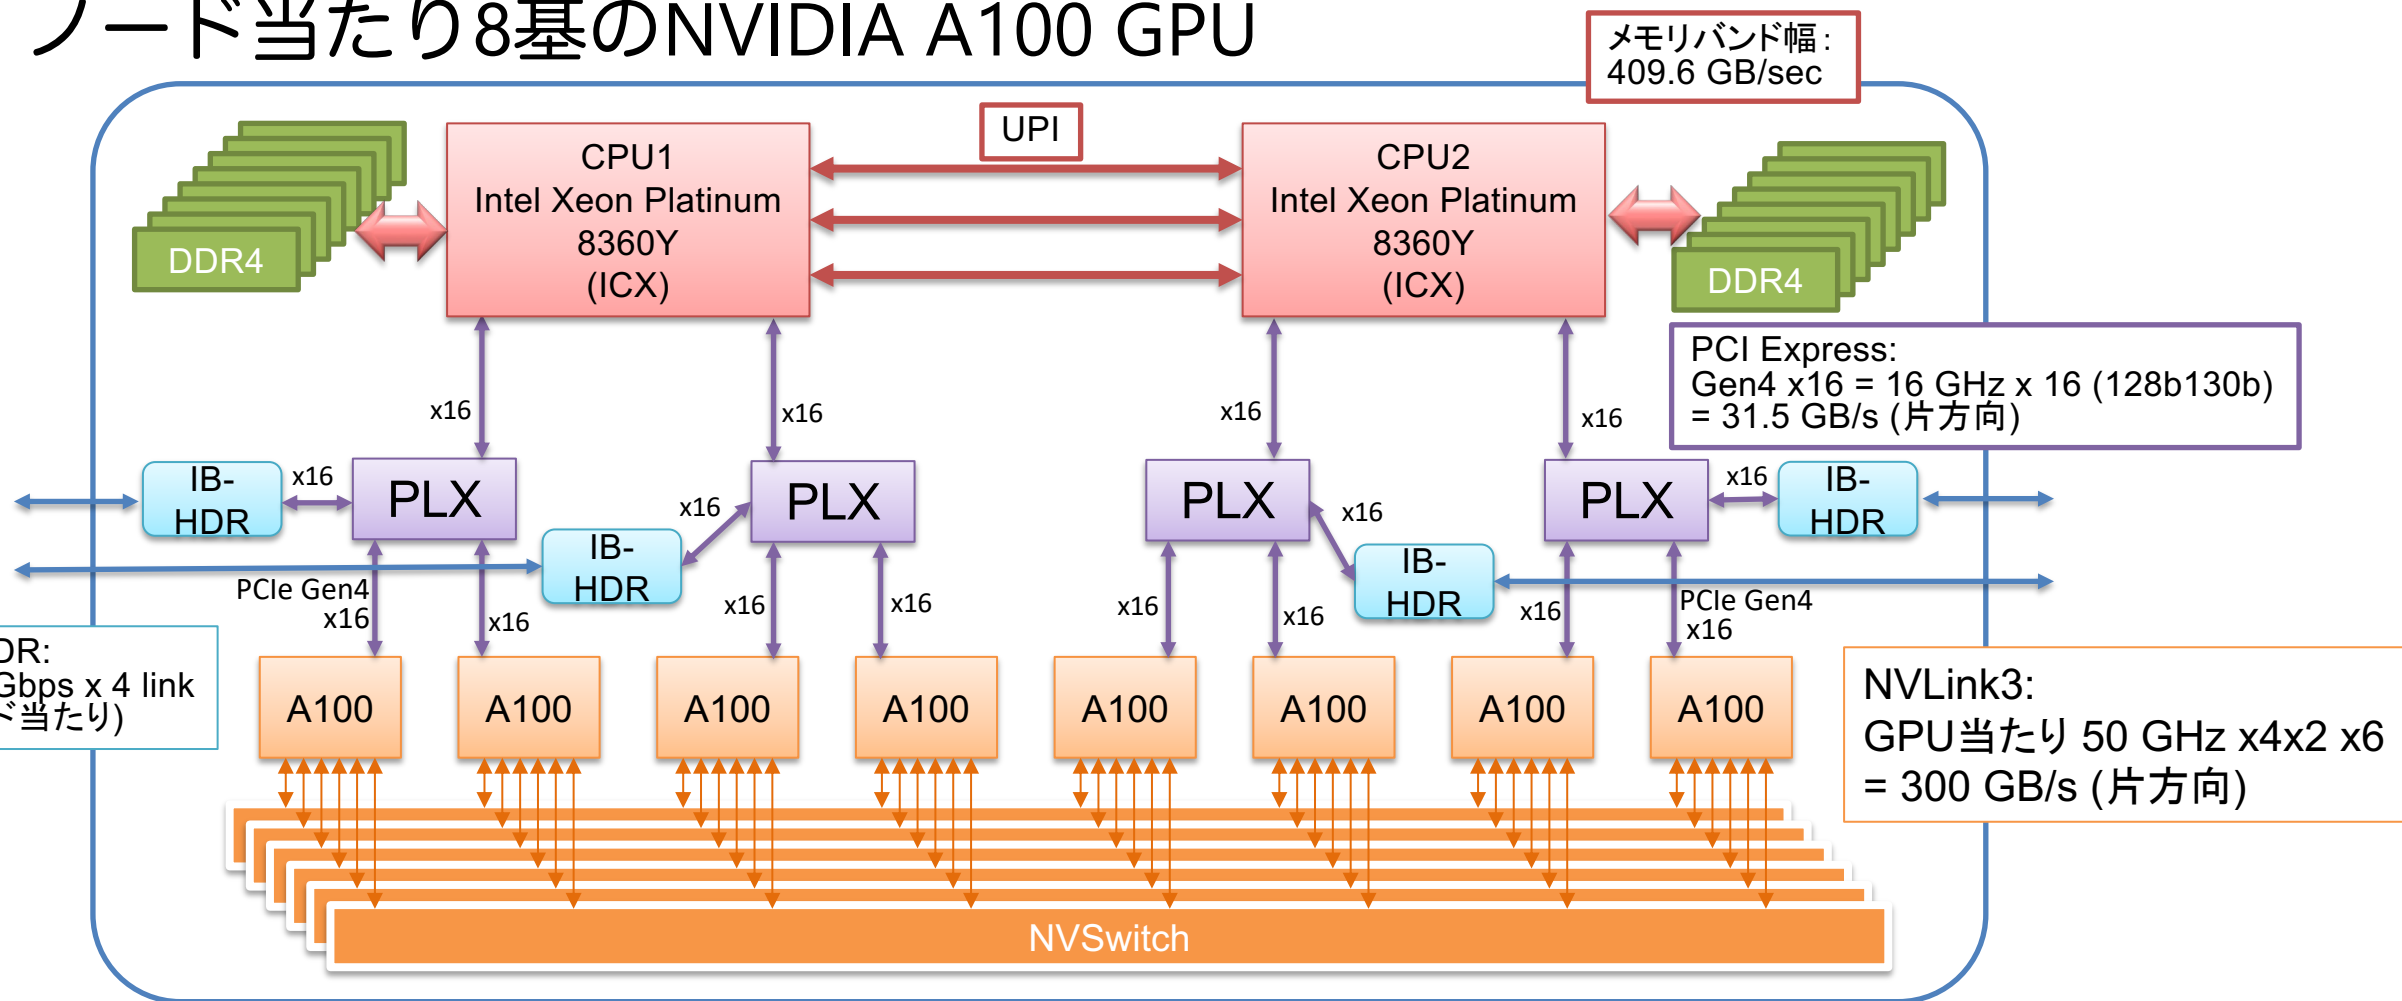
ノード当たり8基のNVIDIA A100 GPU

メモリバンド幅：
409.6 GB/sec

UPI

DDR4

CPU1
Intel Xeon Platinum
8360Y
(ICX)

CPU2
Intel Xeon Platinum
8360Y
(ICX)

DDR4

PCI Express:
Gen4 x16 = 16 GHz x 16 (128b130b)
= 31.5 GB/s (片方向)

x16

x16

x16

x16

IB-
HDR

x16

PLX

x16

PLX

PLX

x16

PLX

x16

IB-
HDR

IB-
HDR

IB-
HDR

PCIe Gen4
x16

x16

x16

x16

x16

x16

x16

PCIe Gen4
x16

DR:
Gbps x 4 link
ド当たり)

A100

A100

A100

A100

A100

A100

A100

A100

NVLink3:
GPU当たり 50 GHz x4x2 x6
= 300 GB/s (片方向)

NVSwitch